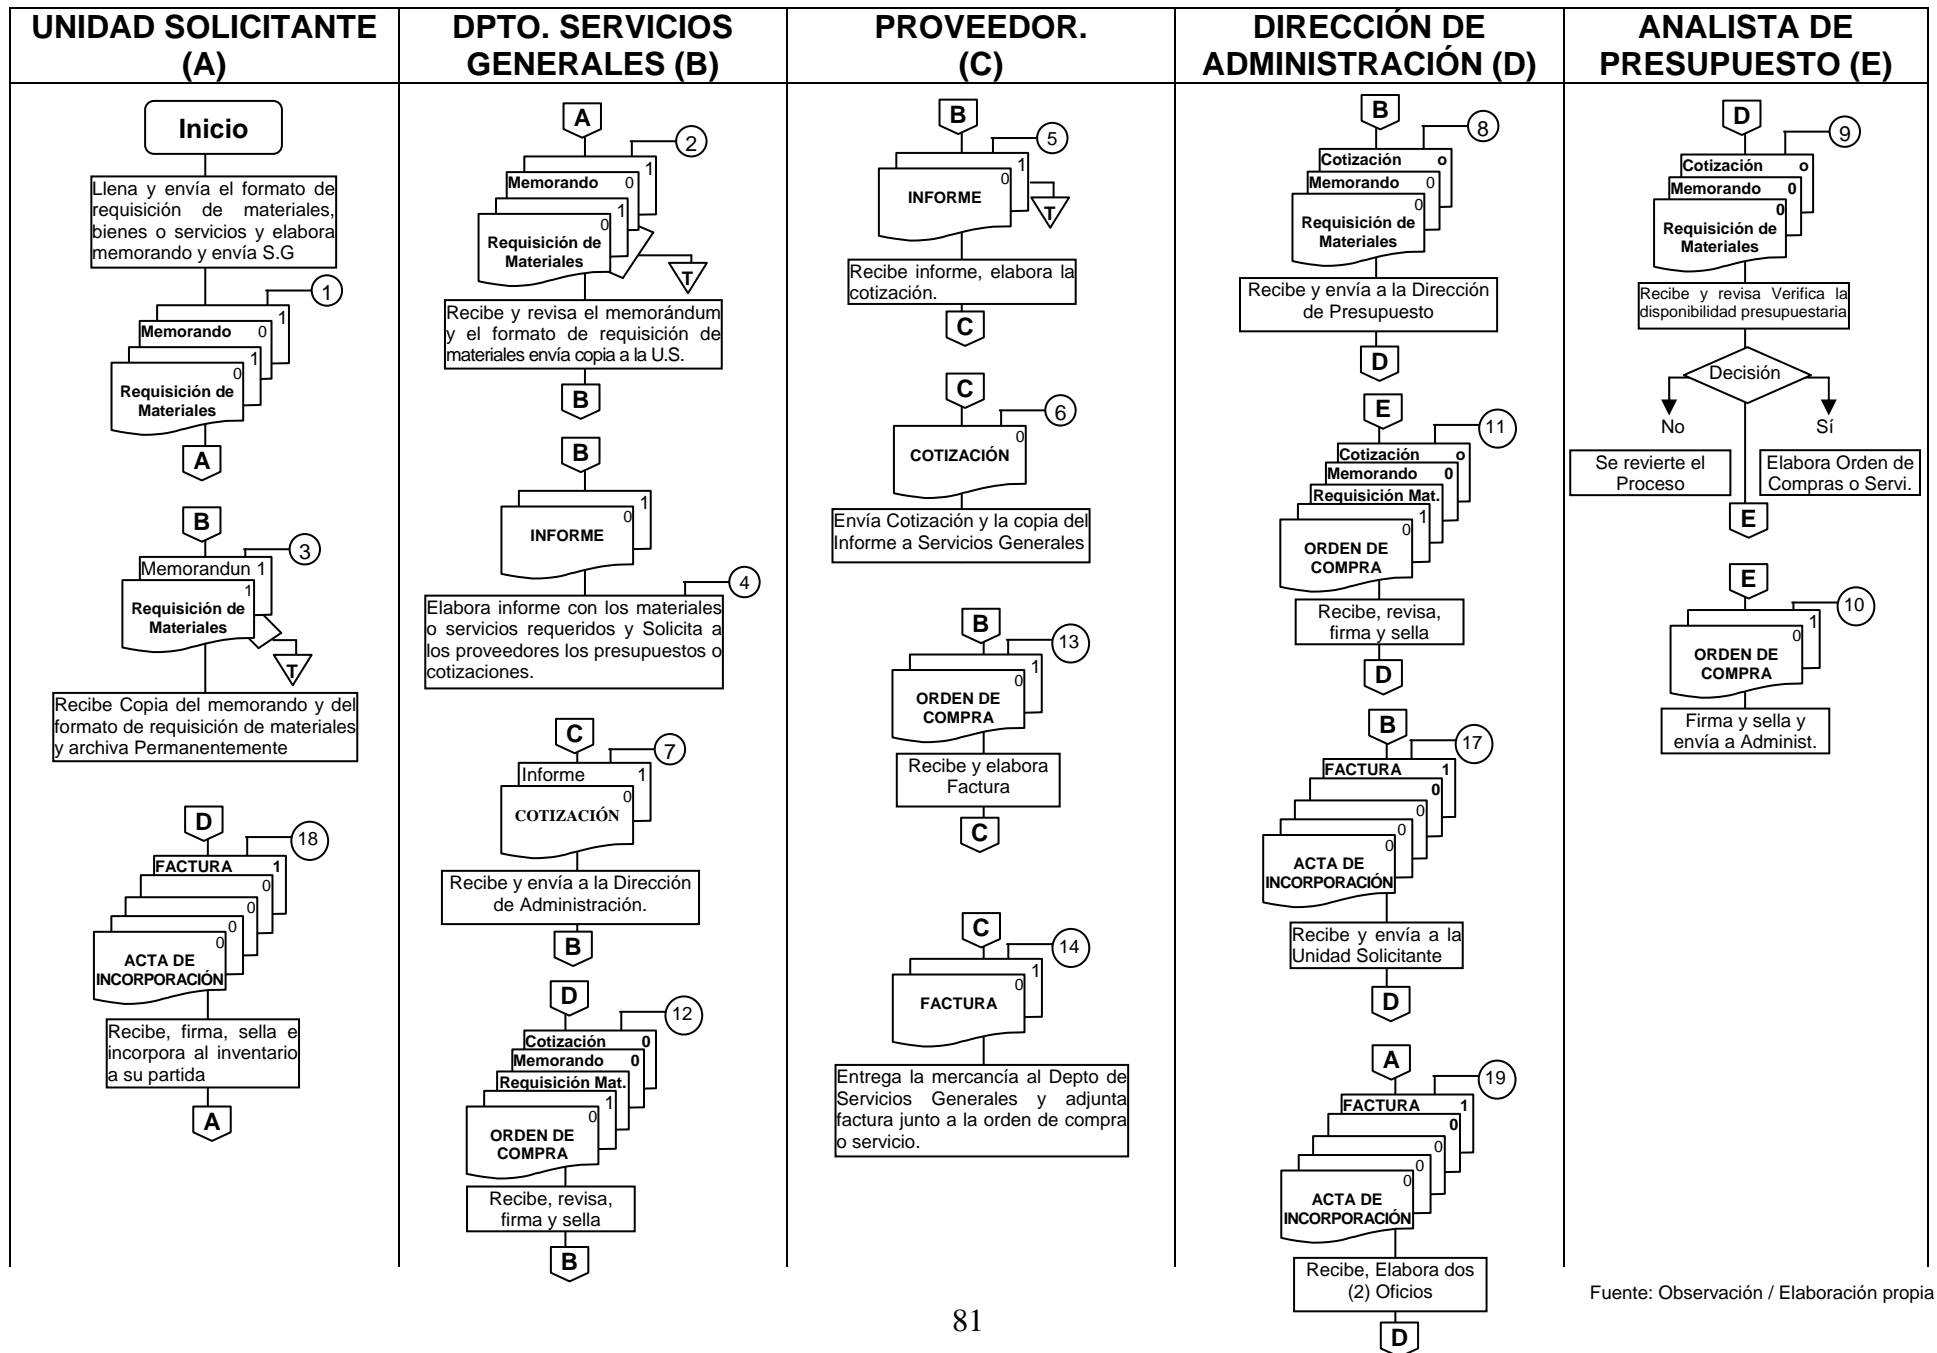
UNIDAD SOLICITANTE (A)

Inicio

Llena y envía el formato de requisición de materiales, bienes o servicios y elabora memorando y envía S.G

1

Memorando 0 1

Requisición de Materiales 0 1

A

B

3

Memorandun 1

Requisición de Materiales 1

T

Recibe Copia del memorando y del formato de requisición de materiales y archiva Permanentemente

D

18

FACTURA 1

0

0

ACTA DE INCORPORACIÓN 0

Recibe, firma, sella e incorpora al inventario a su partida

A

DPTO. SERVICIOS GENERALES (B)

A

2

Memorando 0 1

Requisición de Materiales 0 1

T

Recibe y revisa el memorándum y el formato de requisición de materiales envía copia a la U.S.

B

B

INFORME 0 1

4

Elabora informe con los materiales o servicios requeridos y Solicita a los proveedores los presupuestos o cotizaciones.

C

7

Informe 1

COTIZACIÓN 0

Recibe y envía a la Dirección de Administración.

B

D

12

Cotización 0

Memorando 0

Requisición Mat.

ORDEN DE COMPRA 0 1

Recibe, revisa, firma y sella

B

PROVEEDOR. (C)

B

5

INFORME 0 1

T

Recibe informe, elabora la cotización.

C

C

6

COTIZACIÓN 0

Envía Cotización y la copia del Informe a Servicios Generales

B

13

ORDEN DE COMPRA 0 1

Recibe y elabora Factura

C

C

14

FACTURA 0 1

Entrega la mercancía al Depto de Servicios Generales y adjunta factura junto a la orden de compra o servicio.

DIRECCIÓN DE ADMINISTRACIÓN (D)

B

8

Cotización o

Memorando 0

Requisición de Materiales 0

Recibe y envía a la Dirección de Presupuesto

D

E

11

Cotización o

Memorando 0

Requisición Mat.

ORDEN DE COMPRA 0 1

Recibe, revisa, firma y sella

D

B

17

FACTURA 1

0

0

ACTA DE INCORPORACIÓN 0

Recibe y envía a la Unidad Solicitante

D

A

19

FACTURA 1

0

0

ACTA DE INCORPORACIÓN 0

Recibe, Elabora dos (2) Oficios

D

ANALISTA DE PRESUPUESTO (E)

D

9

Cotización o

Memorando 0

Requisición de Materiales 0

Recibe y revisa Verifica la disponibilidad presupuestaria

Decisión

No

Sí

Se revierte el Proceso

Elabora Orden de Compras o Servi.

E

E

10

ORDEN DE COMPRA 0 1

Firma y sella y envía a Administ.

Fuente: Observación / Elaboración propia

81